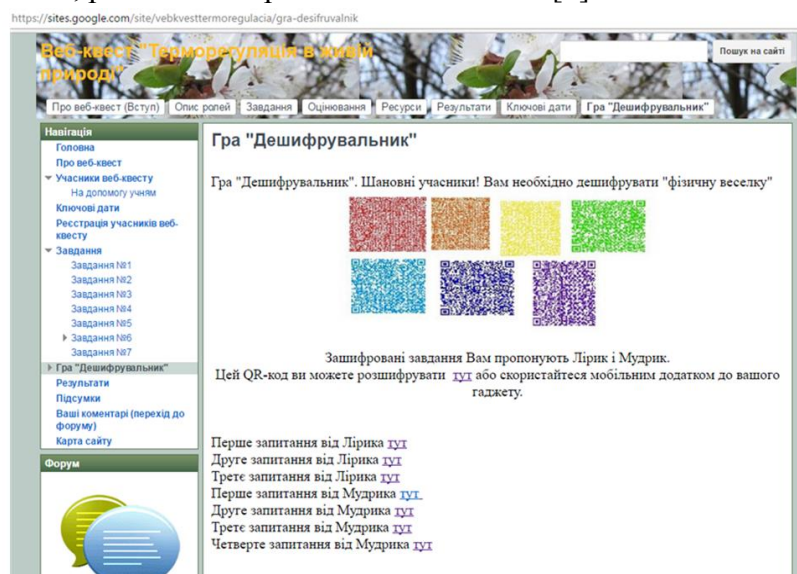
https://sites.google.com/site/vebkvesttermoregulacia/gra-desifruvalnik

Веб-квест "Терморегуляція в живій природі"

Пошук на сайті

Про веб-квест (Вступ) | Опис ролей | Завдання | Оцінювання | Ресурси | Результати | Ключові дати | Гра "Дешифрувальник"

Навігація
Головна
Про веб-квест
Учасники веб-квесту
На допомогу учням
Ключові дати
Реєстрація учасників веб-квесту
Завдання
Завдання №1
Завдання №2
Завдання №3
Завдання №4
Завдання №5
Завдання №6
Завдання №7
Гра "Дешифрувальник"
Результати
Підсумки
Ваші коментарі (перехід до форуму)
Карта сайту

Форум

Гра "Дешифрувальник"

Гра "Дешифрувальник". Шановні учасники! Вам необхідно дешифрувати "фізичну веселку"

Зашифровані завдання Вам пропонують Лірик і Мудрик.
Цей QR-код ви можете розшифрувати тут або скористайтеся мобільним додатком до вашого гаджету.

Перше запитання від Лірика тут
Друге запитання від Лірика тут
Третє запитання від Лірика тут
Перше запитання від Мудрика тут
Друге запитання від Мудрика тут
Третє запитання від Мудрика тут
Четверте запитання від Мудрика тут